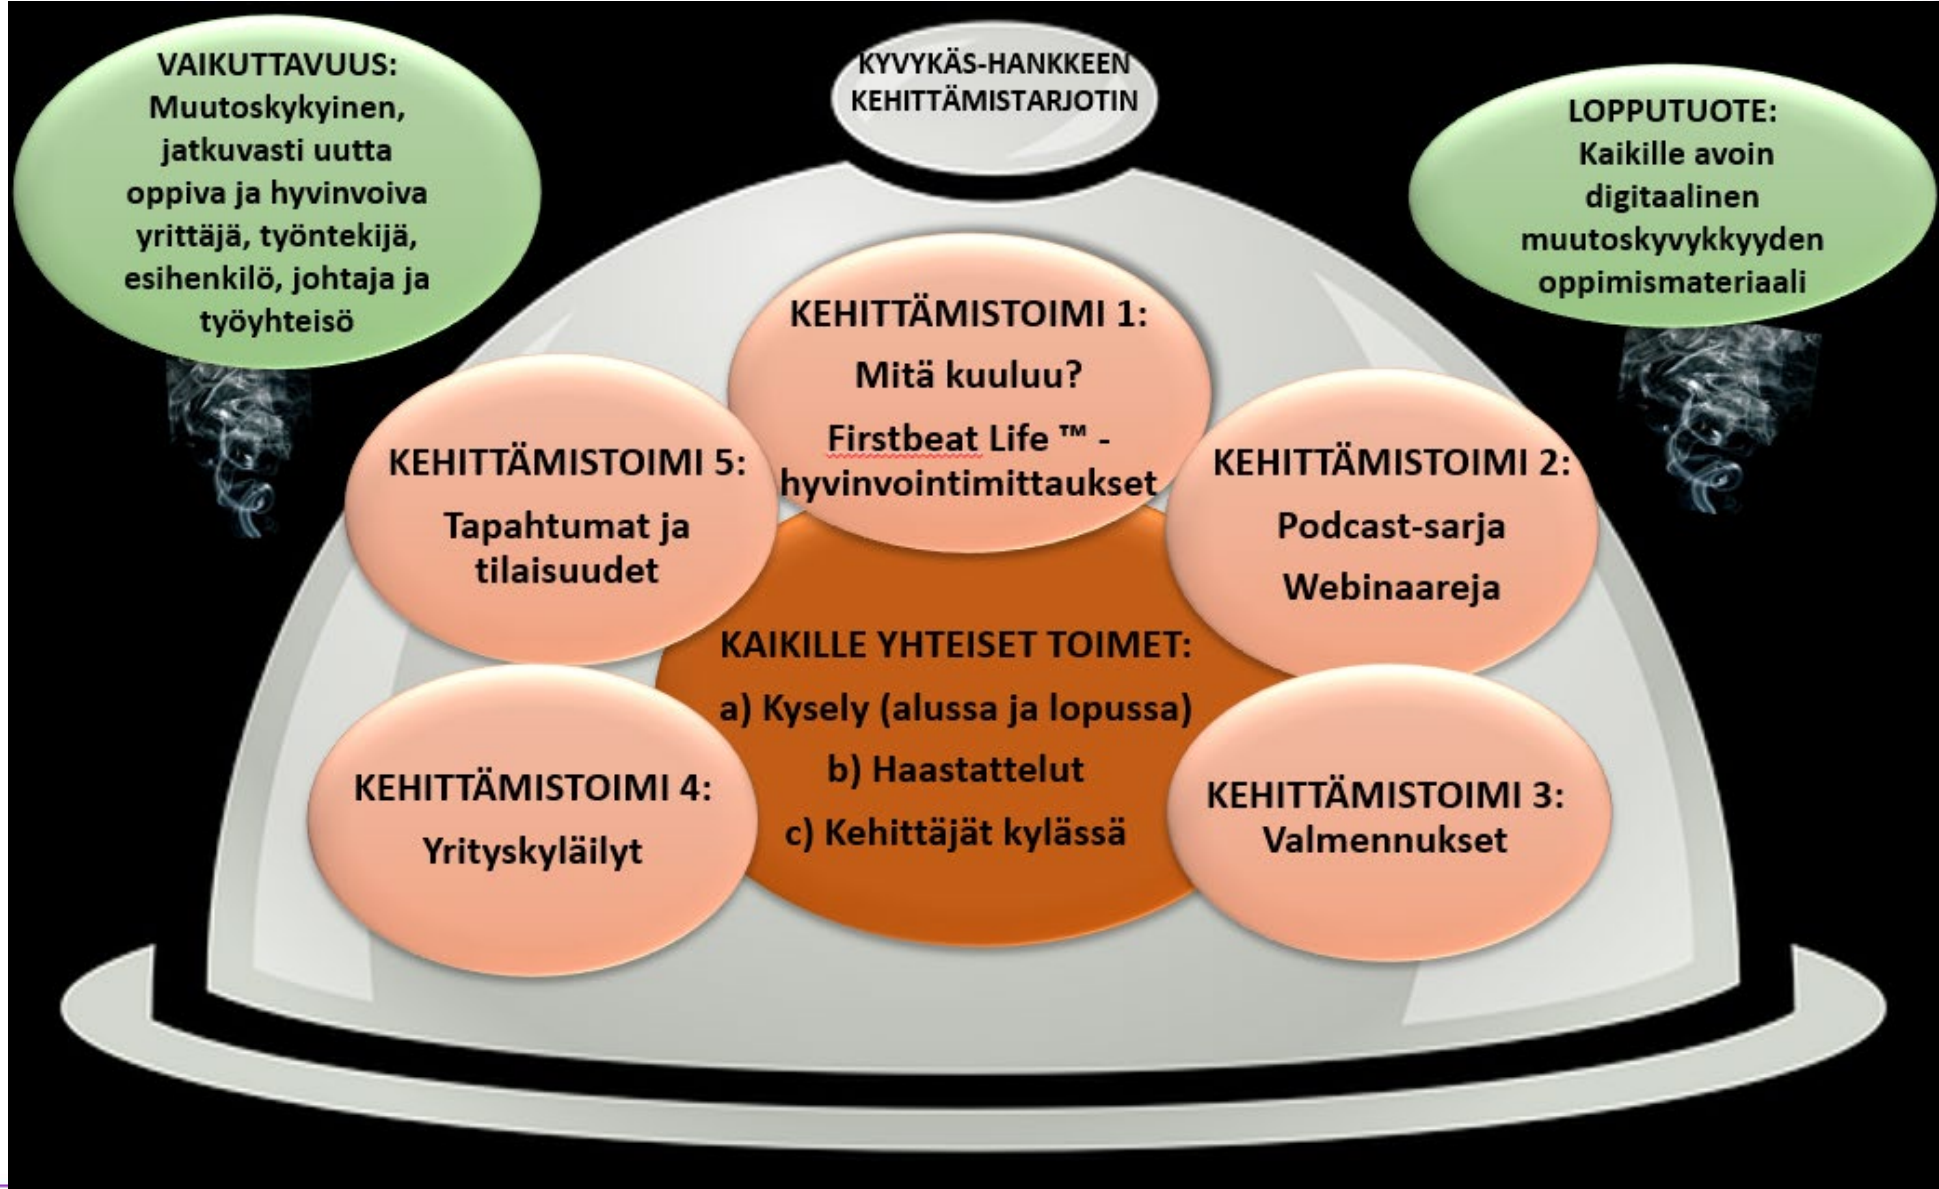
VAIKUTTAVUUS: Muutoskykyinen, jatkuvasti uutta oppiva ja hyvinvoiva yrittäjä, työntekijä, esihenkilö, johtaja ja työyhteisö

KYVYKÄS-HANKKEEN KEHITTÄMISTARJOTIN

LOPPUTUOTE: Kaikille avoin digitaalinen muutoskyvykkyyden oppimismateriaali

KEHITTÄMISTOIMI 1:
Mitä kuuluu?
Firstbeat Life ™ - hyvinvointimittaukset

KEHITTÄMISTOIMI 5:
Tapahtumat ja tilaisuudet

KEHITTÄMISTOIMI 2:
Podcast-sarja
Webinaareja

KAIKILLE YHTEISET TOIMET:
a) Kysely (alussa ja lopussa)
b) Haastattelut
c) Kehittäjät kylässä

KEHITTÄMISTOIMI 4:
Yrityskyläilyt

KEHITTÄMISTOIMI 3:
Valmennukset